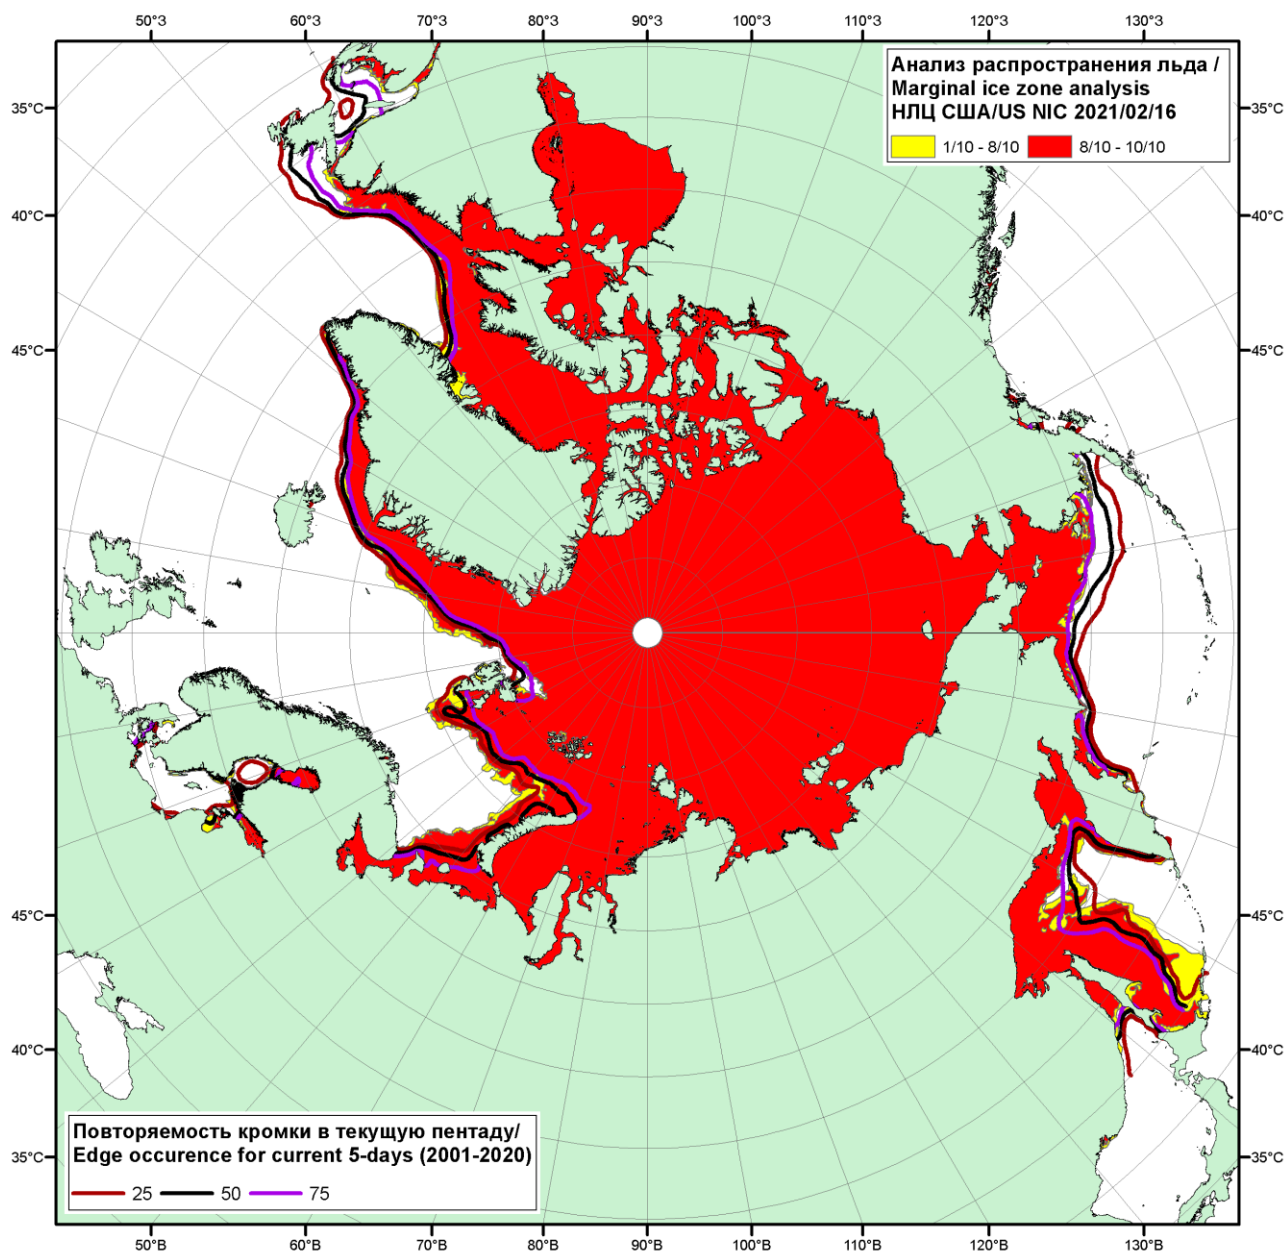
50°З 60°З 70°З 80°З 90°З 100°З 110°З 120°З 130°З

35°С 40°С 45°С

Анализ распространения льда /
Marginal ice zone analysis
НЛЦ США/US NIC 2021/02/16

1/10 - 8/10
8/10 - 10/10

35°С 40°С 45°С

45°С 40°С 35°С

45°С 40°С 35°С

Повторяемость кромки в текущую пентаду/
Edge occurence for current 5-days (2001-2020)

25
50
75

50°В 60°В 70°В 80°В 90°В 100°В 110°В 120°В 130°В